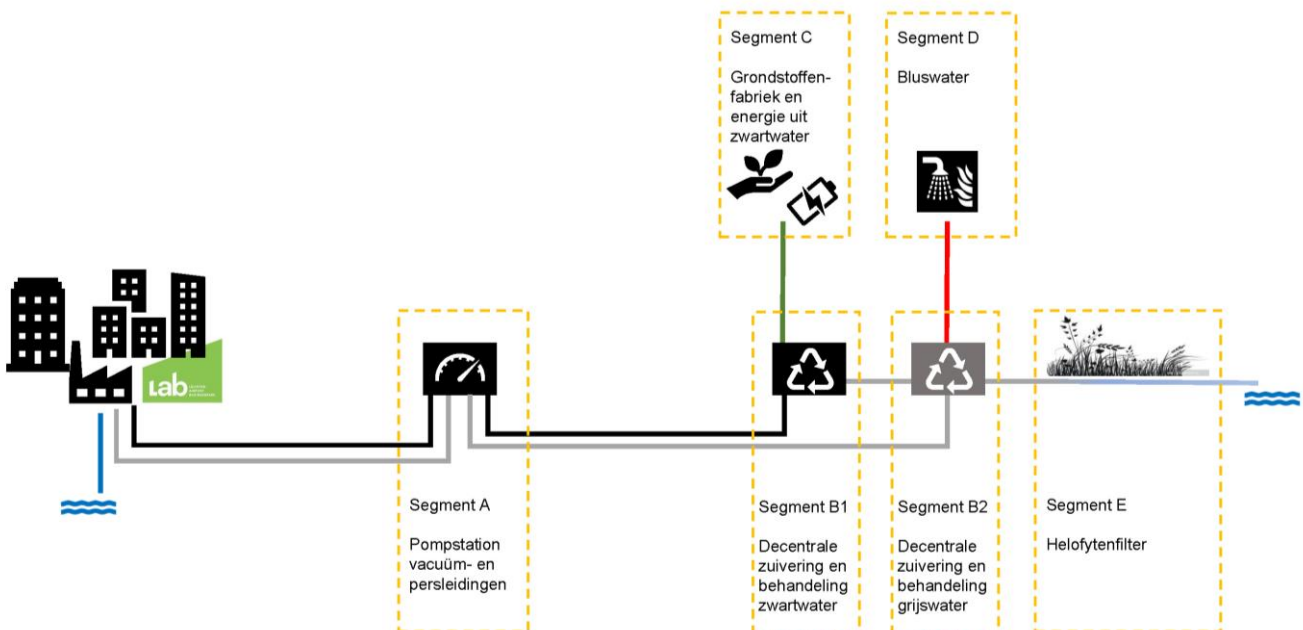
Segment C

Grondstoffenfabriek en energie uit zwartwater

Segment D

Bluswater

Lab

Segment A

Pompstation vacuüm- en persleidingen

Segment B1

Decentrale zuivering en behandeling zwartwater

Segment B2

Decentrale zuivering en behandeling grijswater

Segment E

Helofytenfilter